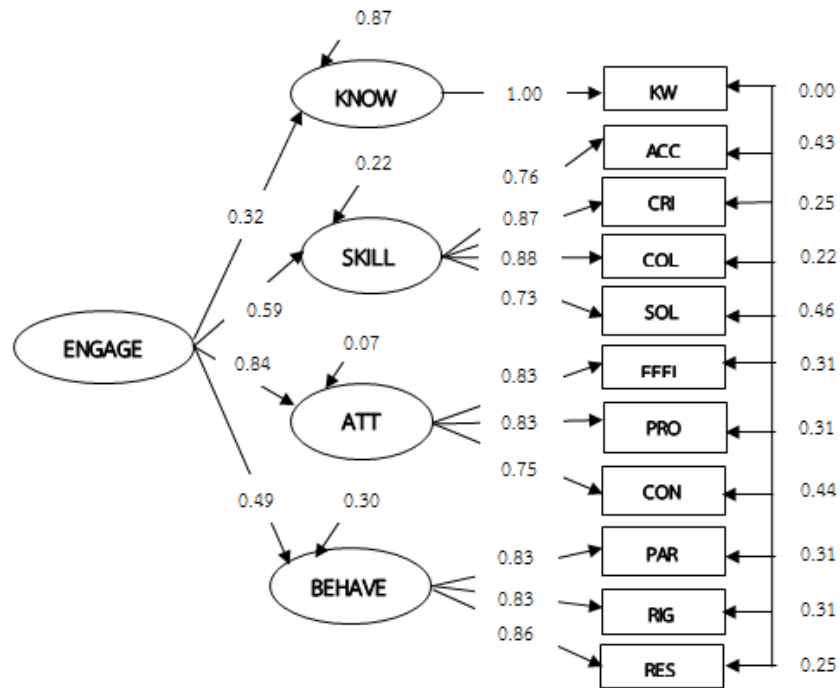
0.87

KNOW

1.00

KW

0.00

ACC

0.43

0.22

0.76

0.32

CRI

0.25

0.87

SKILL

0.88

COL

0.22

0.73

SOL

0.46

0.59

ENGAGE

0.07

0.84

EFFI

0.31

0.83

ATT

0.83

PRO

0.31

0.75

CON

0.44

0.49

0.30

0.83

PAR

0.31

BEHAVE

0.83

RIG

0.31

0.86

RES

0.25